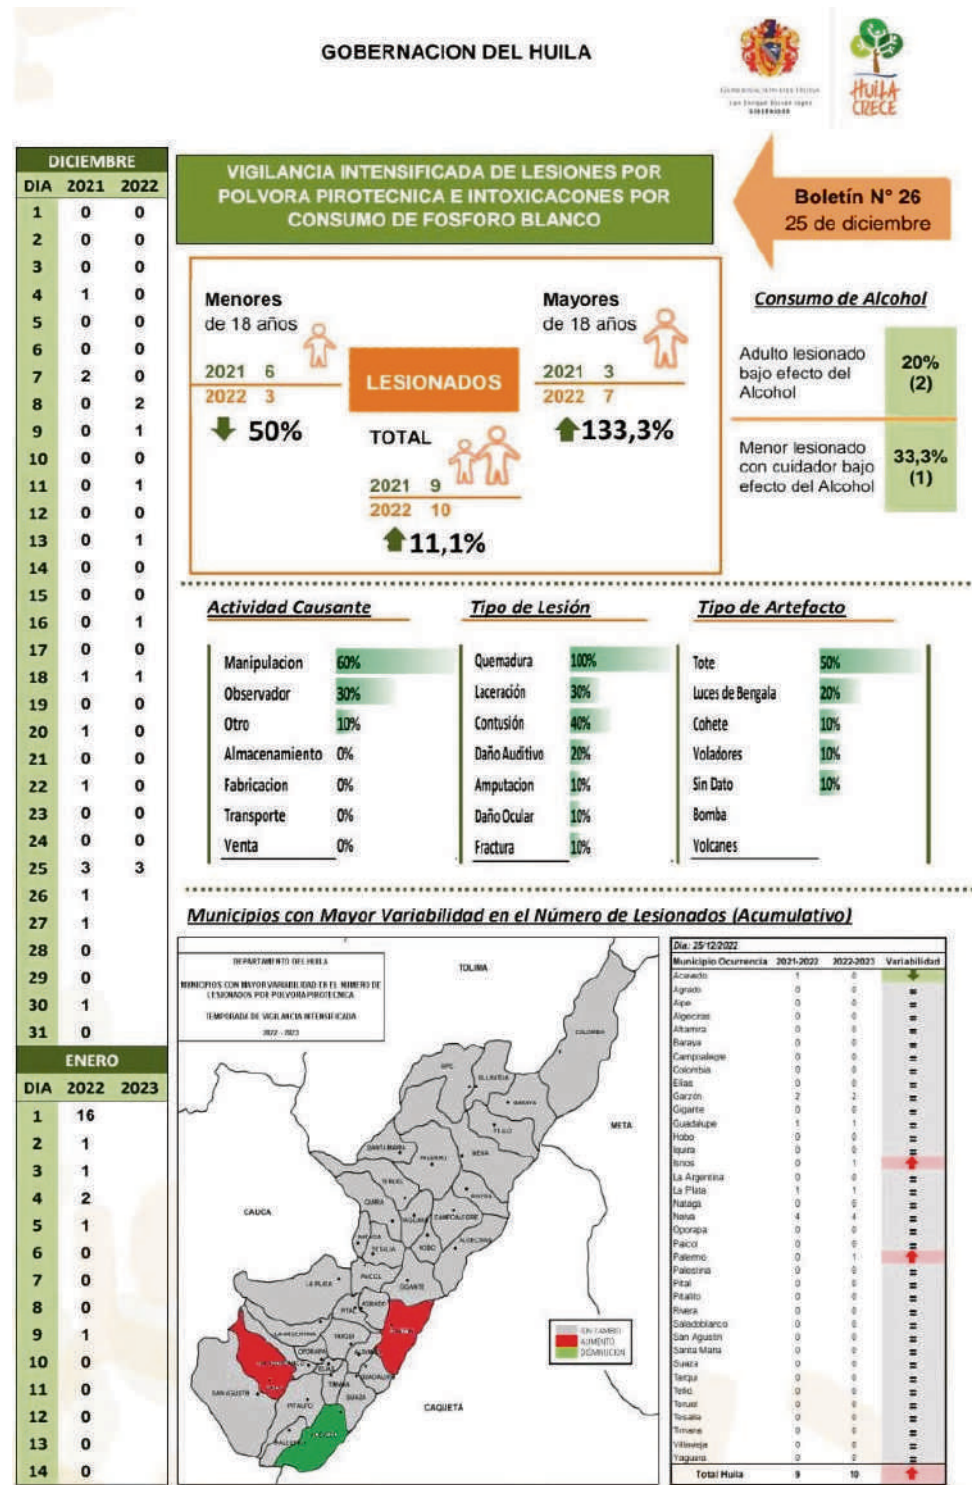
GOBERNACION DEL HUILA

HUILA CRECE

DICIEMBRE

| DIA | 2021 | 2022 |
|---|---|---|
| 1 | 0 | 0 |
| 2 | 0 | 0 |
| 3 | 0 | 0 |
| 4 | 1 | 0 |
| 5 | 0 | 0 |
| 6 | 0 | 0 |
| 7 | 2 | 0 |
| 8 | 0 | 2 |
| 9 | 0 | 1 |
| 10 | 0 | 0 |
| 11 | 0 | 1 |
| 12 | 0 | 0 |
| 13 | 0 | 1 |
| 14 | 0 | 0 |
| 15 | 0 | 0 |
| 16 | 0 | 1 |
| 17 | 0 | 0 |
| 18 | 1 | 1 |
| 19 | 0 | 0 |
| 20 | 1 | 0 |
| 21 | 0 | 0 |
| 22 | 1 | 0 |
| 23 | 0 | 0 |
| 24 | 0 | 0 |
| 25 | 3 | 3 |
| 26 | 1 | |
| 27 | 1 | |
| 28 | 0 | |
| 29 | 0 | |
| 30 | 1 | |
| 31 | 0 | |

ENERO

| DIA | 2022 | 2023 |
|---|---|---|
| 1 | 16 | |
| 2 | 1 | |
| 3 | 1 | |
| 4 | 2 | |
| 5 | 1 | |
| 6 | 0 | |
| 7 | 0 | |
| 8 | 0 | |
| 9 | 1 | |
| 10 | 0 | |
| 11 | 0 | |
| 12 | 0 | |
| 13 | 0 | |
| 14 | 0 | |

VIGILANCIA INTENSIFICADA DE LESIONES POR POLVORA PIROTECNICA E INTOXICACONES POR CONSUMO DE FOSFORO BLANCO

Boletín N° 26
25 de diciembre

Menores de 18 años
2021 6
2022 3
50%

LESIONADOS

TOTAL
2021 9
2022 10
11,1%

Mayores de 18 años
2021 3
2022 7
133,3%

Consumo de Alcohol

Adulto lesionado bajo efecto del Alcohol 20% (2)

Menor lesionado con cuidador bajo efecto del Alcohol 33,3% (1)

Actividad Causante

| | |
|---|---|
| Manipulacion | 60% |
| Observador | 30% |
| Otro | 10% |
| Almacenamiento | 0% |
| Fabricacion | 0% |
| Transporte | 0% |
| Venta | 0% |

Tipo de Lesión

| | |
|---|---|
| Quemadura | 100% |
| Laceración | 30% |
| Contusión | 40% |
| Daño Auditivo | 20% |
| Amputacion | 10% |
| Daño Ocular | 10% |
| Fractura | 10% |

Tipo de Artefacto

| | |
|---|---|
| Tote | 50% |
| luces de Bengala | 20% |
| Cohete | 10% |
| Voladores | 10% |
| Sin Dato | 10% |
| Bomba | |
| Volcanes | |

Municipios con Mayor Variabilidad en el Número de Lesionados (Acumulativo)

DEPARTAMENTO DEL HUILA
MUNICIPIOS CON MAYOR VARIABILIDAD EN EL NUMERO DE LESIONADOS POR POLVORA PIROTECNICA
TEMPORADA DE VIGILANCIA INTENSIFICADA
2022 - 2023

TOLIMA
META
CAUCA
CAQUETÁ
SIN CAMBIO
AUMENTO
DISMINUCION

Dia: 25/12/2022

| Municipio Ocurrencia | 2021-2022 | 2022-2023 | Variabilidad |
|---|---|---|---|
| Acevedo | 1 | 0 | |
| Agrado | 0 | 0 | = |
| Aipe | 0 | 0 | = |
| Algeciras | 0 | 0 | = |
| Altamira | 0 | 0 | = |
| Baraya | 0 | 0 | = |
| Campoalegre | 0 | 0 | = |
| Colombia | 0 | 0 | = |
| Elias | 0 | 0 | = |
| Garzón | 2 | 2 | = |
| Gigante | 0 | 0 | = |
| Guadalupe | 1 | 1 | = |
| Hobo | 0 | 0 | = |
| Iquira | 0 | 0 | = |
| Isnos | 0 | 1 | |
| La Argentina | 0 | 0 | = |
| La Plata | 1 | 1 | = |
| Nataga | 0 | 0 | = |
| Neiva | 4 | 4 | = |
| Oporapa | 0 | 0 | = |
| Paicol | 0 | 0 | = |
| Palermo | 0 | 1 | |
| Palestina | 0 | 0 | = |
| Pital | 0 | 0 | = |
| Pitalito | 0 | 0 | = |
| Rivera | 0 | 0 | = |
| Saladoblanco | 0 | 0 | = |
| San Agustin | 0 | 0 | = |
| Santa Maria | 0 | 0 | = |
| Suaza | 0 | 0 | = |
| Tarqui | 0 | 0 | = |
| Tello | 0 | 0 | = |
| Teruel | 0 | 0 | = |
| Tesalia | 0 | 0 | = |
| Timana | 0 | 0 | = |
| Villavieja | 0 | 0 | = |
| Yaguara | 0 | 0 | = |
| Total Huila | 9 | 10 | |